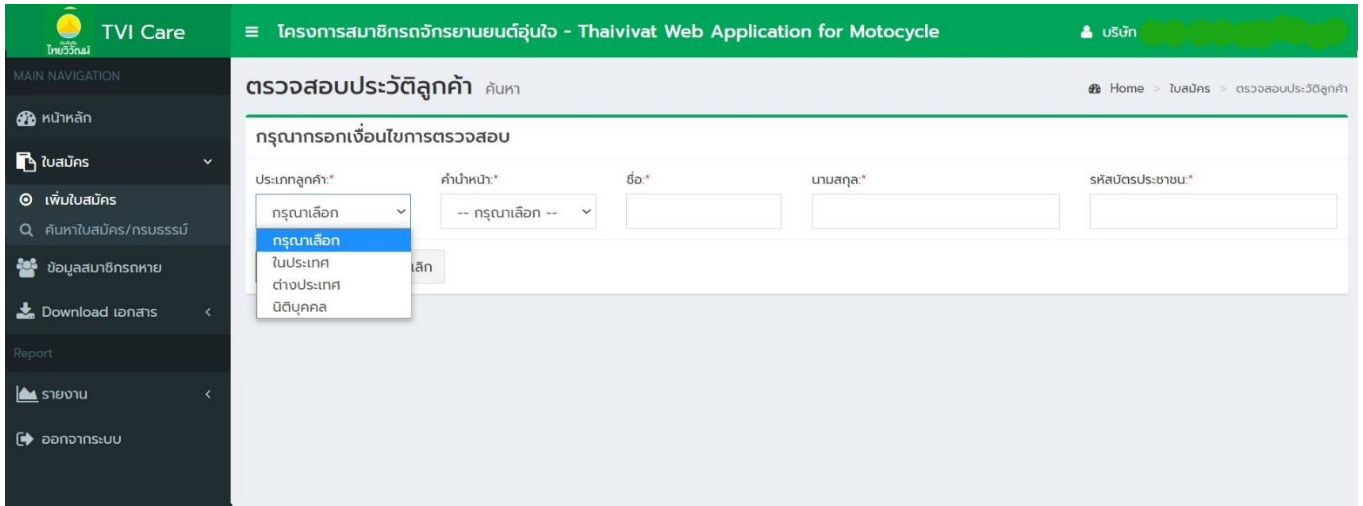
ไทยวิวัฒน์ TVI Care

≡ โครงการสมาชิกรถจักรยานยนต์อุ่นใจ - Thaivivat Web Application for Motocycle

บริษัท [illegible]

MAIN NAVIGATION

หน้าหลัก

ใบสมัคร

เพิ่มใบสมัคร

ค้นหาใบสมัคร/กรมธรรม์

ข้อมูลสมาชิกรถหาย

Download เอกสาร

Report

รายงาน

ออกจากระบบ

ตรวจสอบประวัติลูกค้า ค้นหา

Home > ใบสมัคร > ตรวจสอบประวัติลูกค้า

กรุณากรอกเงื่อนไขการตรวจสอบ

ประเภทลูกค้า:*

กรุณาเลือก

กรุณาเลือก

ในประเทศ

ต่างประเทศ

นิติบุคคล

คำนำหน้า:*

-- กรุณาเลือก --

ชื่อ:*

นามสกุล:*

รหัสบัตรประชาชน:*

ยกเลิก